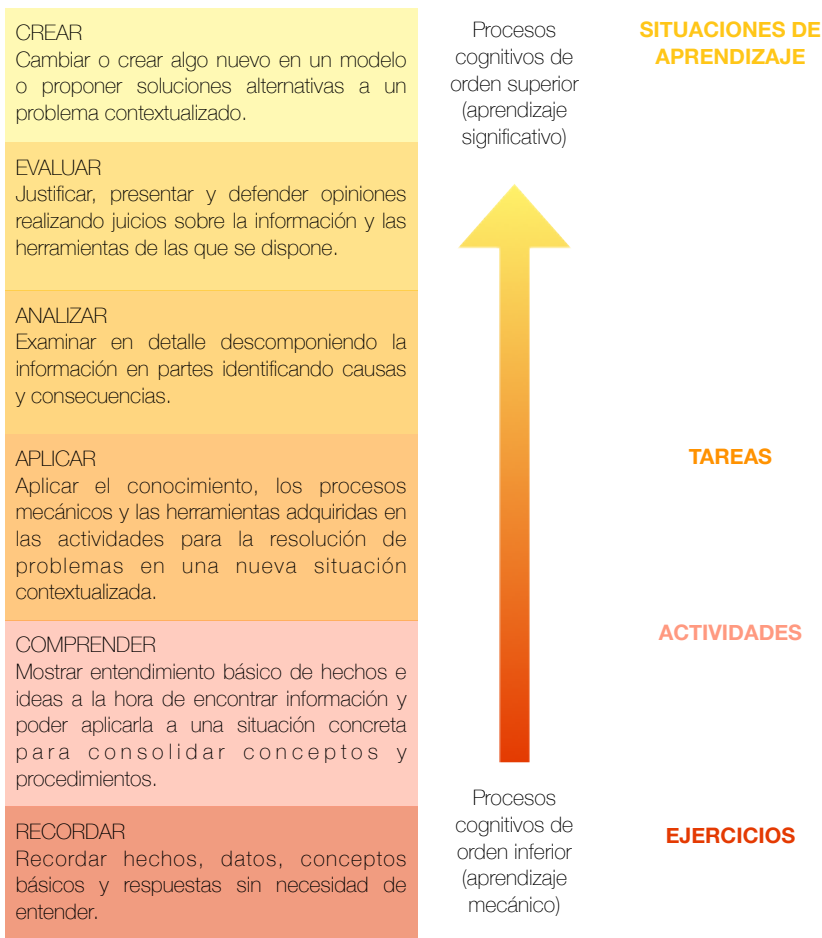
CREAR
Cambiar o crear algo nuevo en un modelo o proponer soluciones alternativas a un problema contextualizado.

EVALUAR
Justificar, presentar y defender opiniones realizando juicios sobre la información y las herramientas de las que se dispone.

ANALIZAR
Examinar en detalle descomponiendo la información en partes identificando causas y consecuencias.

APLICAR
Aplicar el conocimiento, los procesos mecánicos y las herramientas adquiridas en las actividades para la resolución de problemas en una nueva situación contextualizada.

COMPRENDER
Mostrar entendimiento básico de hechos e ideas a la hora de encontrar información y poder aplicarla a una situación concreta para consolidar conceptos y procedimientos.

RECORDAR
Recordar hechos, datos, conceptos básicos y respuestas sin necesidad de entender.

Procesos cognitivos de orden superior (aprendizaje significativo)

Procesos cognitivos de orden inferior (aprendizaje mecánico)

SITUACIONES DE APRENDIZAJE

TAREAS

ACTIVIDADES

EJERCICIOS